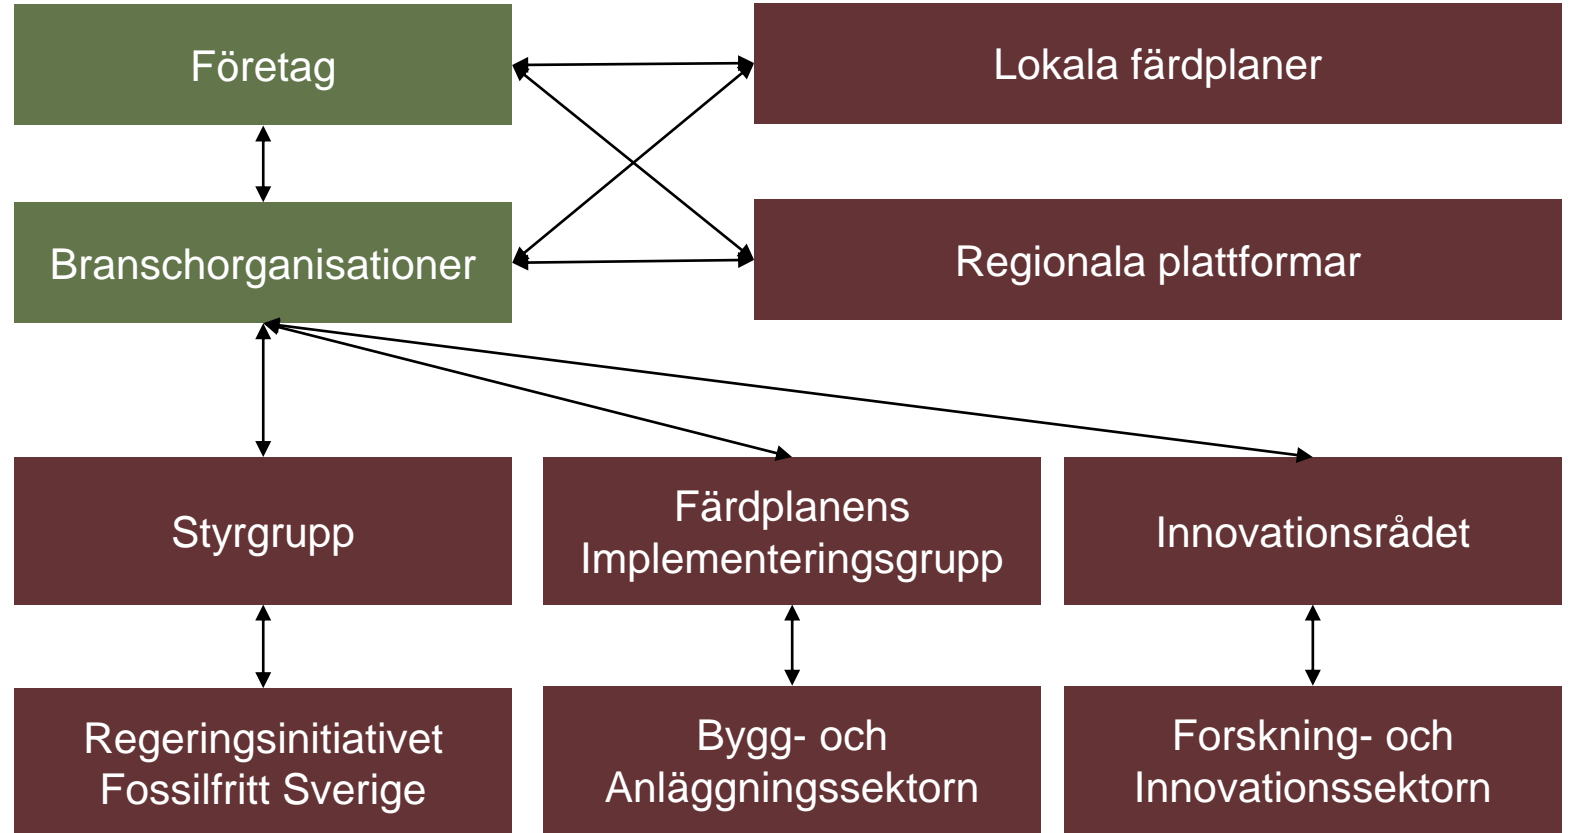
Företag

Lokala färdplaner

Branschorganisationer

Regionala plattformar

Styrgrupp

Färdplanens Implementeringsgrupp

Innovationsrådet

Regeringsinitiativet Fossilfritt Sverige

Bygg- och Anläggningssektorn

Forskning- och Innovationssektorn